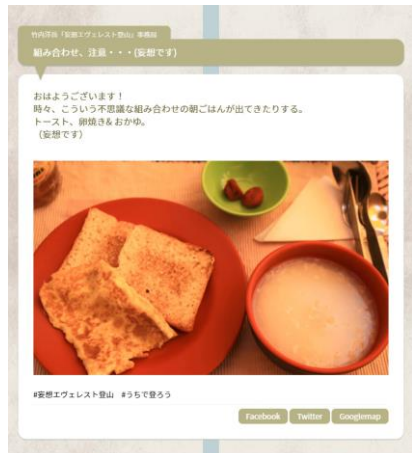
竹内洋岳「妄想エヴェレスト登山」事務局
組み合わせ、注意・・・(妄想です)

おはようございます！
時々、こういう不思議な組み合わせの朝ごはんが出てきたりする。
トースト、卵焼き＆おかゆ。
（妄想です）

#妄想エヴェレスト登山 #うちで登ろう

Facebook Twitter Googlemap